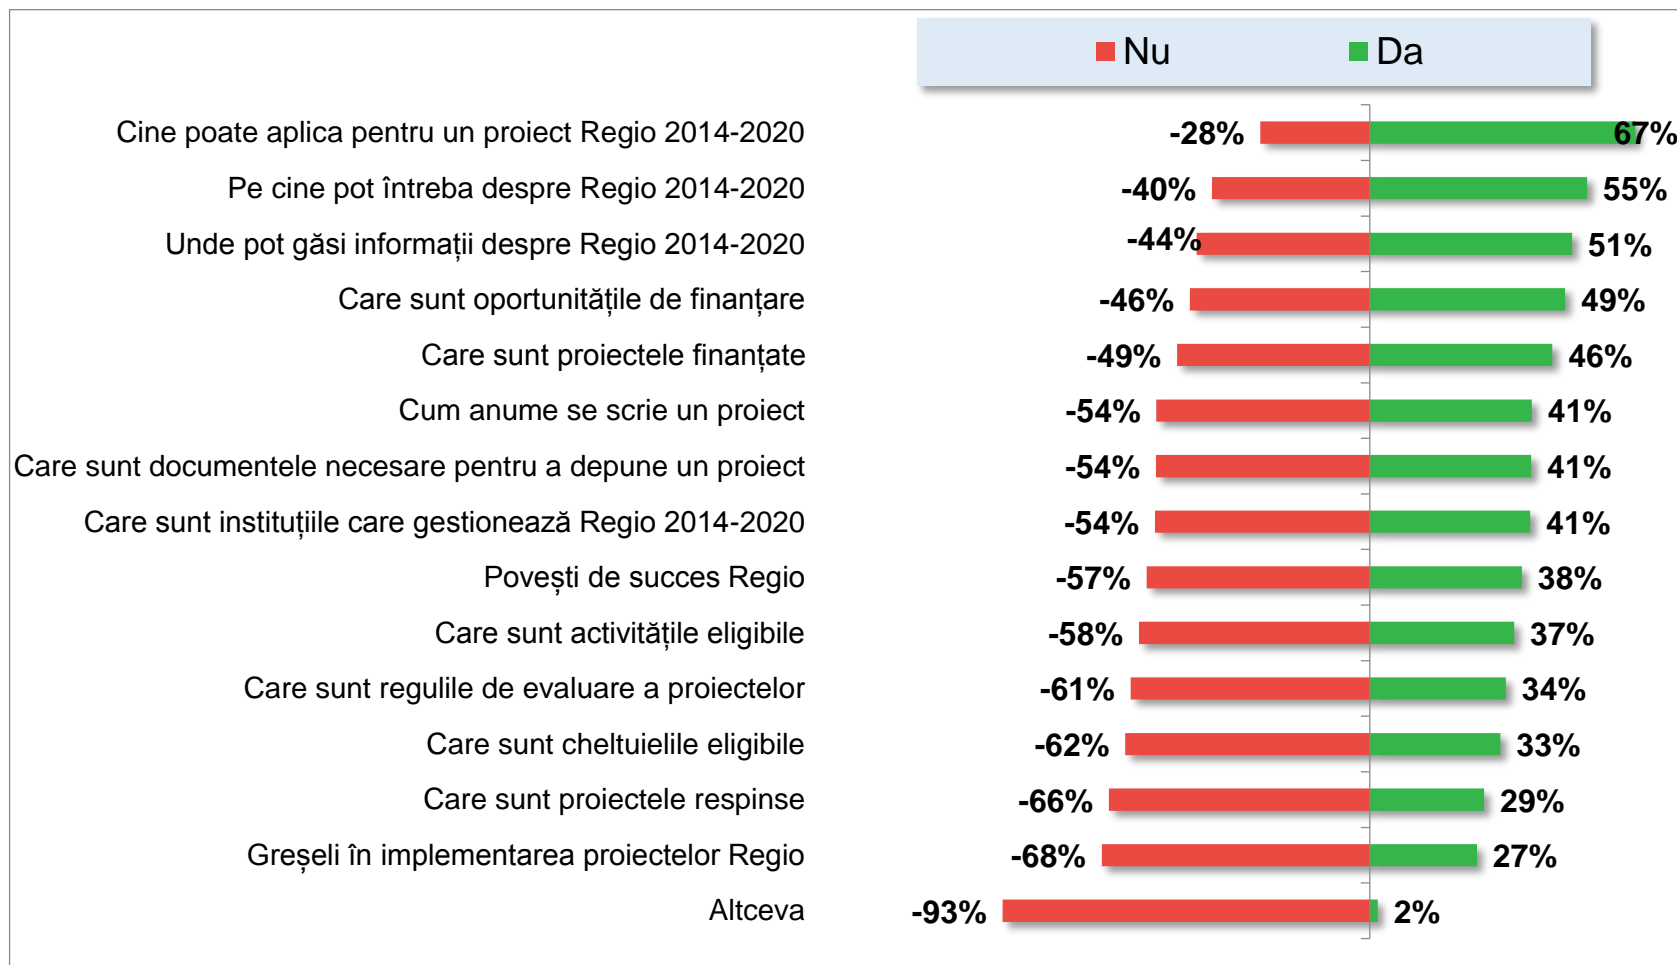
Nu Da

| | Nu | Da |
|---|---|---|
| Cine poate aplica pentru un proiect Regio 2014-2020 | -28% | 67% |
| Pe cine pot întreba despre Regio 2014-2020 | -40% | 55% |
| Unde pot găsi informații despre Regio 2014-2020 | -44% | 51% |
| Care sunt oportunitățile de finanțare | -46% | 49% |
| Care sunt proiectele finanțate | -49% | 46% |
| Cum anume se scrie un proiect | -54% | 41% |
| Care sunt documentele necesare pentru a depune un proiect | -54% | 41% |
| Care sunt instituțiile care gestionează Regio 2014-2020 | -54% | 41% |
| Povești de succes Regio | -57% | 38% |
| Care sunt activitățile eligibile | -58% | 37% |
| Care sunt regulile de evaluare a proiectelor | -61% | 34% |
| Care sunt cheltuielile eligibile | -62% | 33% |
| Care sunt proiectele respinse | -66% | 29% |
| Greșeli în implementarea proiectelor Regio | -68% | 27% |
| Altceva | -93% | 2% |